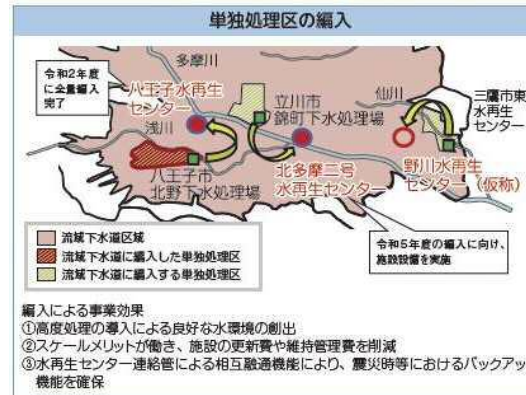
単独処理区の編入

多摩川

令和2年度に全量編入完了

八王子水再生センター

立川市錦町下水処理場

仙川

三鷹市東部水再生センター

浅川

八王子市北野下水処理場

北多摩二号水再生センター

野川水再生センター（仮称）

流域下水道区域

流域下水道に編入した単独処理区

流域下水道に編入する単独処理区

令和5年度の編入に向け、施設設備を実施

編入による事業効果
①高度処理の導入による良好な水環境の創出
②スケールメリットが働き、施設の更新費や維持管理費を削減
③水再生センター連絡管による相互融通機能により、震災時等におけるバックアップ機能を確保